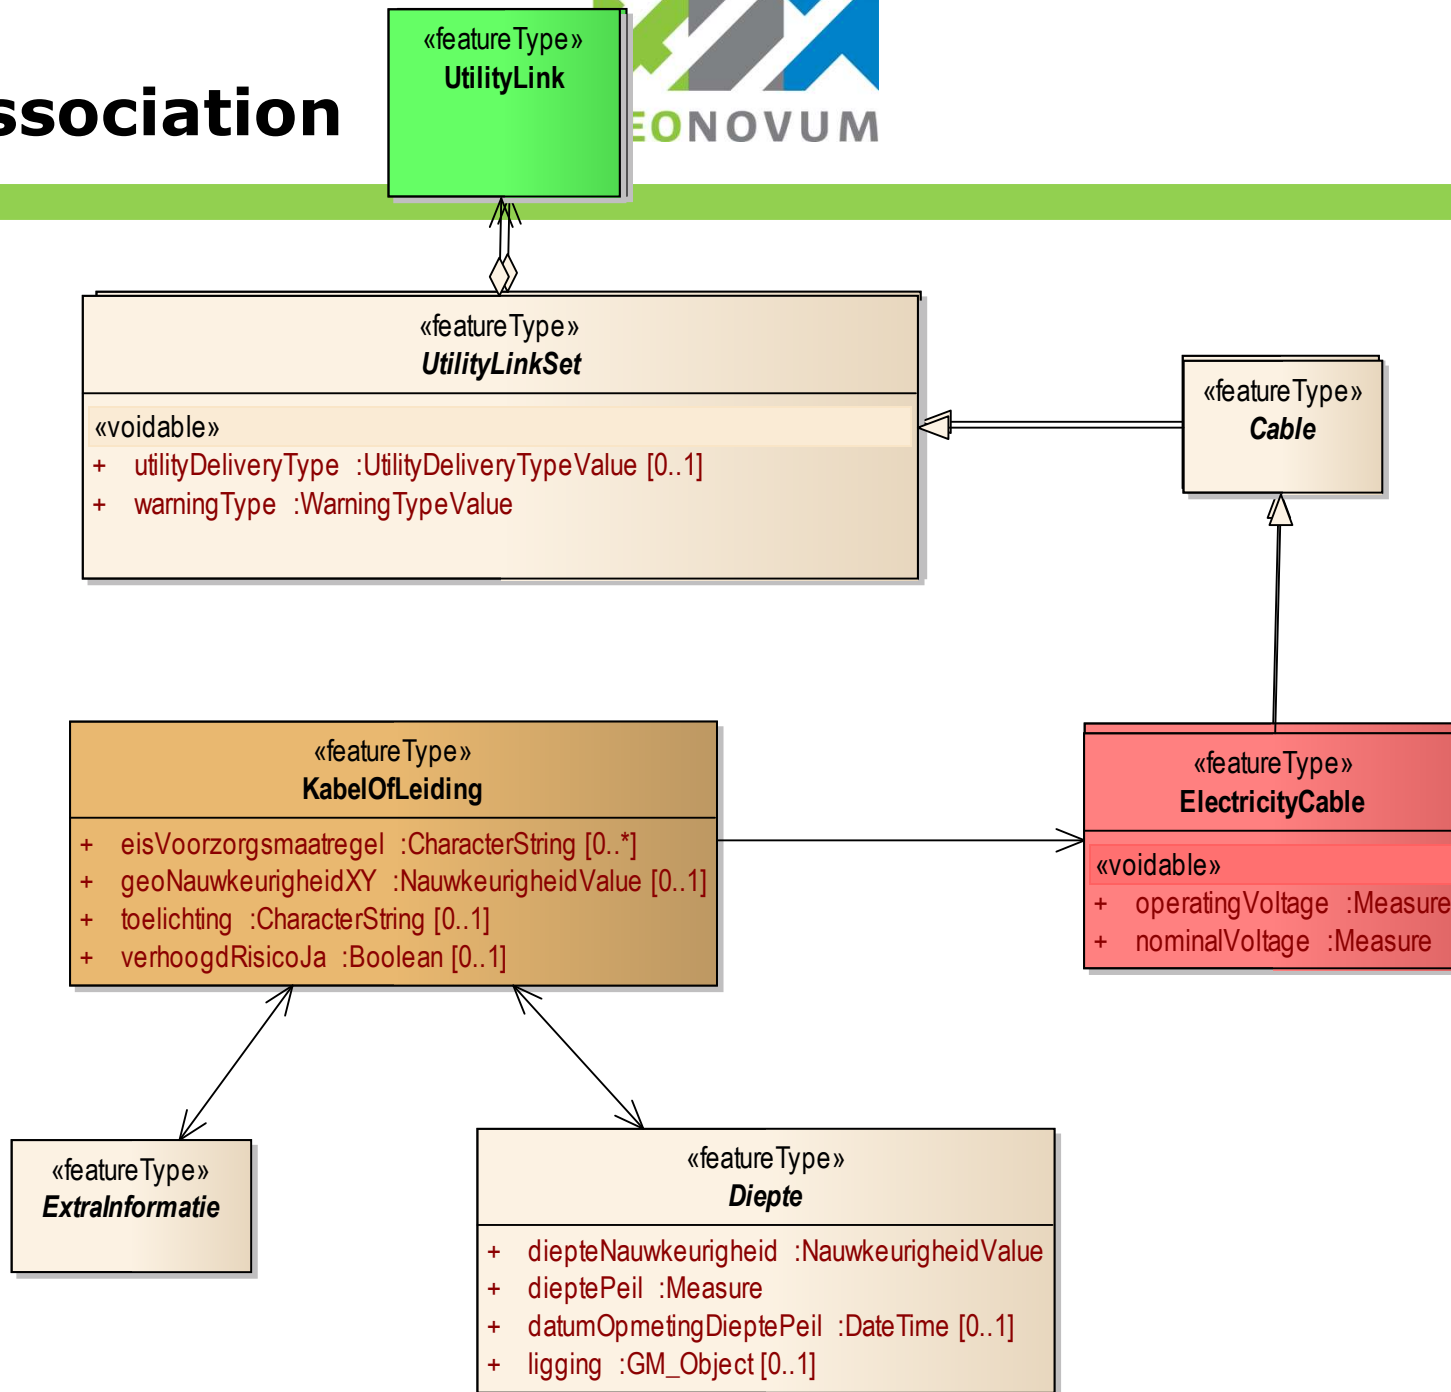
ssociation

EONOVUM

«featureType»
UtilityLink

«featureType»
UtilityLinkSet

«voidable»
+ utilityDeliveryType :UtilityDeliveryTypeValue [0..1]
+ warningType :WarningTypeValue

«featureType»
Cable

«featureType»
KabelOfLeiding

+ eisVoorzorgsmaatregel :CharacterString [0..*]
+ geoNauwkeurigheidXY :NauwkeurigheidValue [0..1]
+ toelichting :CharacterString [0..1]
+ verhoogdRisicoJa :Boolean [0..1]

«featureType»
ElectricityCable

«voidable»
+ operatingVoltage :Measure
+ nominalVoltage :Measure

«featureType»
ExtraInformatie

«featureType»
Diepte

+ diepteNauwkeurigheid :NauwkeurigheidValue
+ dieptePeil :Measure
+ datumOpmetingDieptePeil :DateTime [0..1]
+ ligging :GM_Object [0..1]